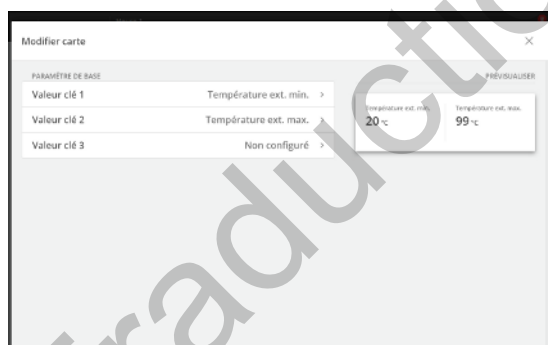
Modifier carte

×

PARAMÈTRE DE BASE

PRÉVISUALISER

Valeur clé 1 Température ext. min. >

Valeur clé 2 Température ext. max. >

Valeur clé 3 Non configuré >

Température ext. min.
20 °C

Température ext. max.
99 °C

traductio